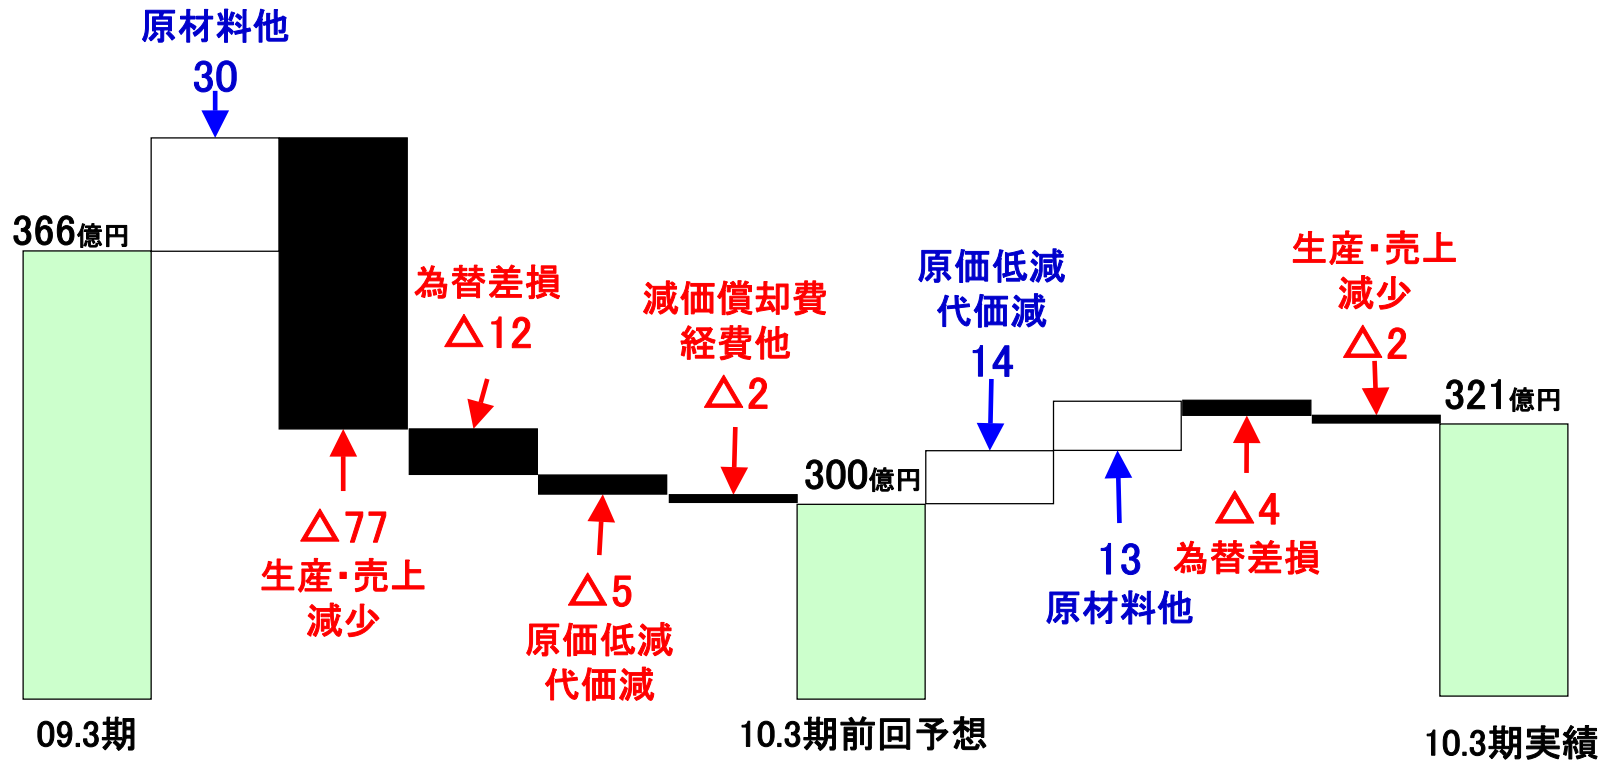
原材料他
30

366億円

為替差損
△12

減価償却費
経費他
△2

原価低減
代価減
14

生産・売上
減少
△2

321億円

300億円

△77
生産・売上
減少

△5
原価低減
代価減

13
原材料他

△4
為替差損

09.3期

10.3期前回予想

10.3期実績